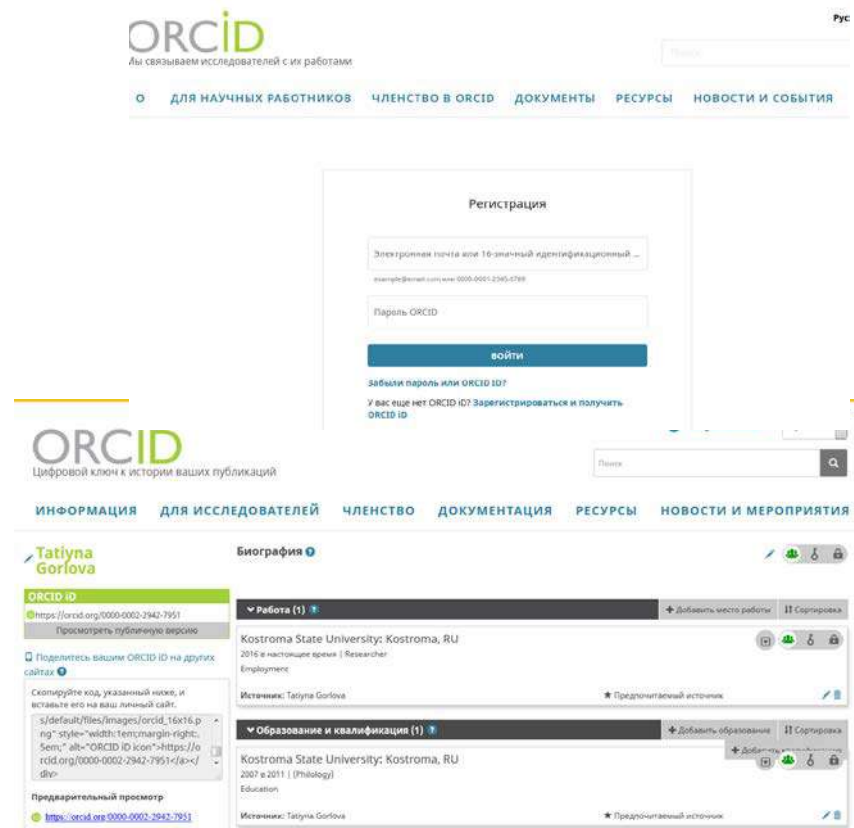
ORCID
Мы связываем исследователей с их работами

Рус

Поиск

О   ДЛЯ НАУЧНЫХ РАБОТНИКОВ   ЧЛЕНСТВО В ORCID   ДОКУМЕНТЫ   РЕСУРСЫ   НОВОСТИ И СОБЫТИЯ

Регистрация

Электронная почта или 16-значный идентификационный ...

example@email.com или 0000-0001-2345-6789

Пароль ORCID

войти

Забыли пароль или ORCID iD?

У вас еще нет ORCID iD? Зарегистрироваться и получить ORCID iD

ORCID
Цифровой ключ к истории ваших публикаций

Поиск

ИНФОРМАЦИЯ   ДЛЯ ИССЛЕДОВАТЕЛЕЙ   ЧЛЕНСТВО   ДОКУМЕНТАЦИЯ   РЕСУРСЫ   НОВОСТИ И МЕРОПРИЯТИЯ

Tatiyna Gorlova

ORCID iD
https://orcid.org/0000-0002-2942-7951
Просмотреть публичную версию

Поделитесь вашим ORCID iD на других сайтах

Скопируйте код, указанный ниже, и вставьте его на ваш личный сайт.

s/default/files/images/orcid_16x16.png" style="width:1em;margin-right:.5em;" alt="ORCID iD icon">https://orcid.org/0000-0002-2942-7951</a></div>

Предварительный просмотр
https://orcid.org/0000-0002-2942-7951

Биография

Работа (1)
Добавить место работы   Сортировка

Kostroma State University: Kostroma, RU
2016 в настоящее время | Researcher
Employment

Источник: Tatiyna Gorlova
Предпочитаемый источник

Образование и квалификация (1)
Добавить образование   Сортировка
Добавить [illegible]

Kostroma State University: Kostroma, RU
2007 в 2011 | (Philology)
Education

Источник: Tatiyna Gorlova
Предпочитаемый источник